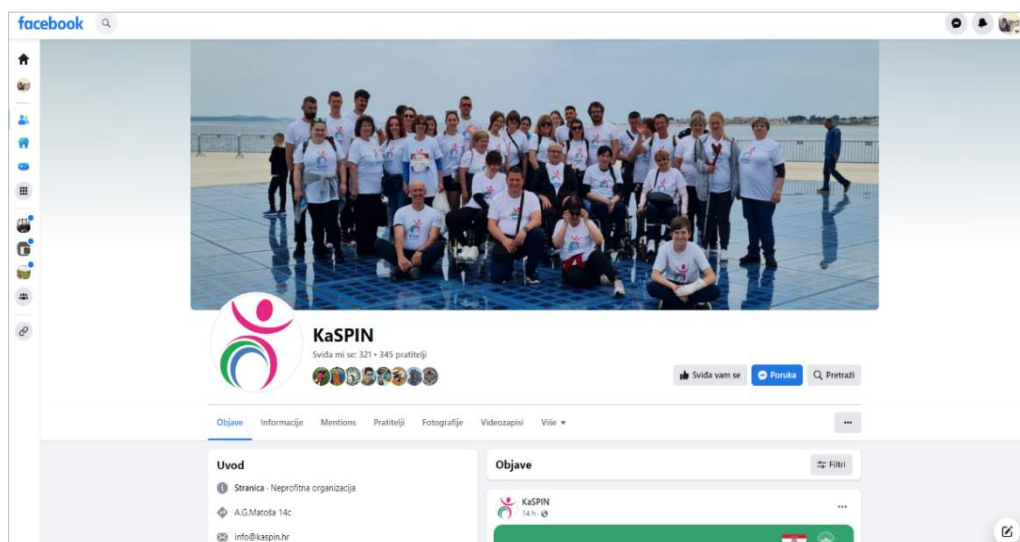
facebook

KaSPIN

Sviđa mi se: 321 • 345 pratitelji

Sviđa vam se
Poruka
Pretraži

Objave
Informacije
Mentions
Pratitelji
Fotografije
Videozapisi
Više ▾

...

Uvod

Stranica · Neprofitna organizacija

A.G.Matoša 14c

info@kaspin.hr

Objave

Filtri

KaSPIN
14 h · 

...